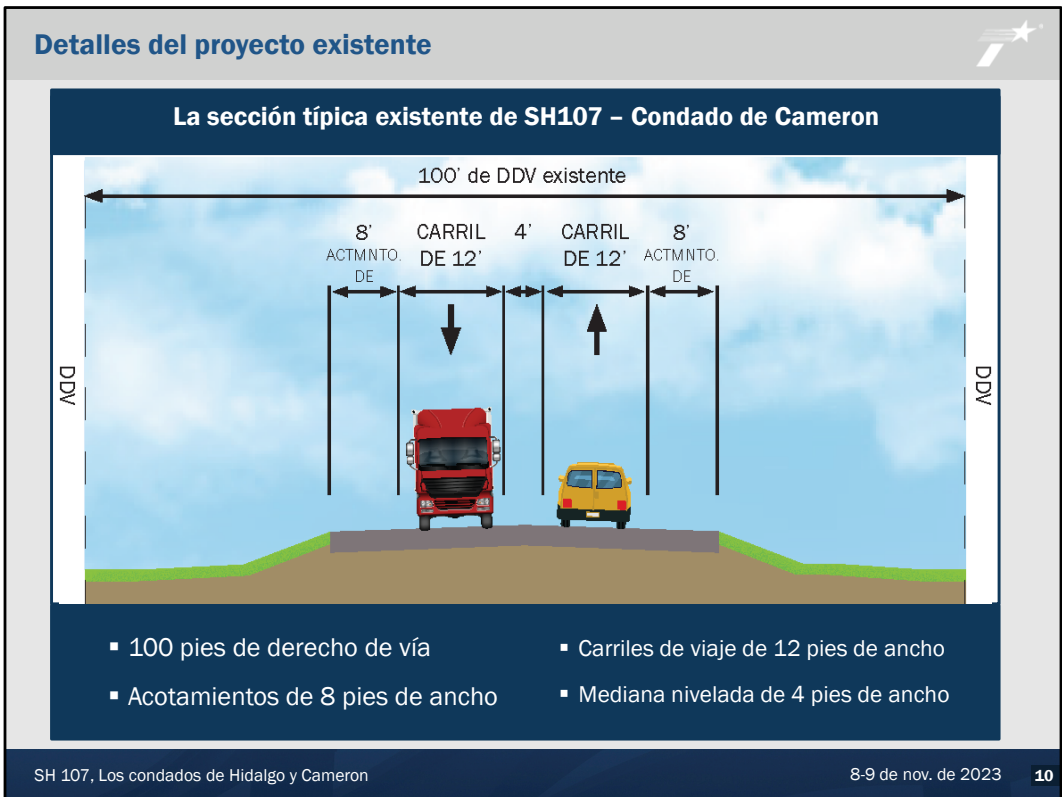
Detalles del proyecto existente

La sección típica existente de SH107 – Condado de Cameron

100' de DDV existente

8' ACTMNTO. DE

CARRIL DE 12'

4'

CARRIL DE 12'

8' ACTMNTO. DE

DDV

DDV

▪ 100 pies de derecho de vía

▪ Acotamientos de 8 pies de ancho

▪ Carriles de viaje de 12 pies de ancho

▪ Mediana nivelada de 4 pies de ancho

SH 107, Los condados de Hidalgo y Cameron

8-9 de nov. de 2023

10